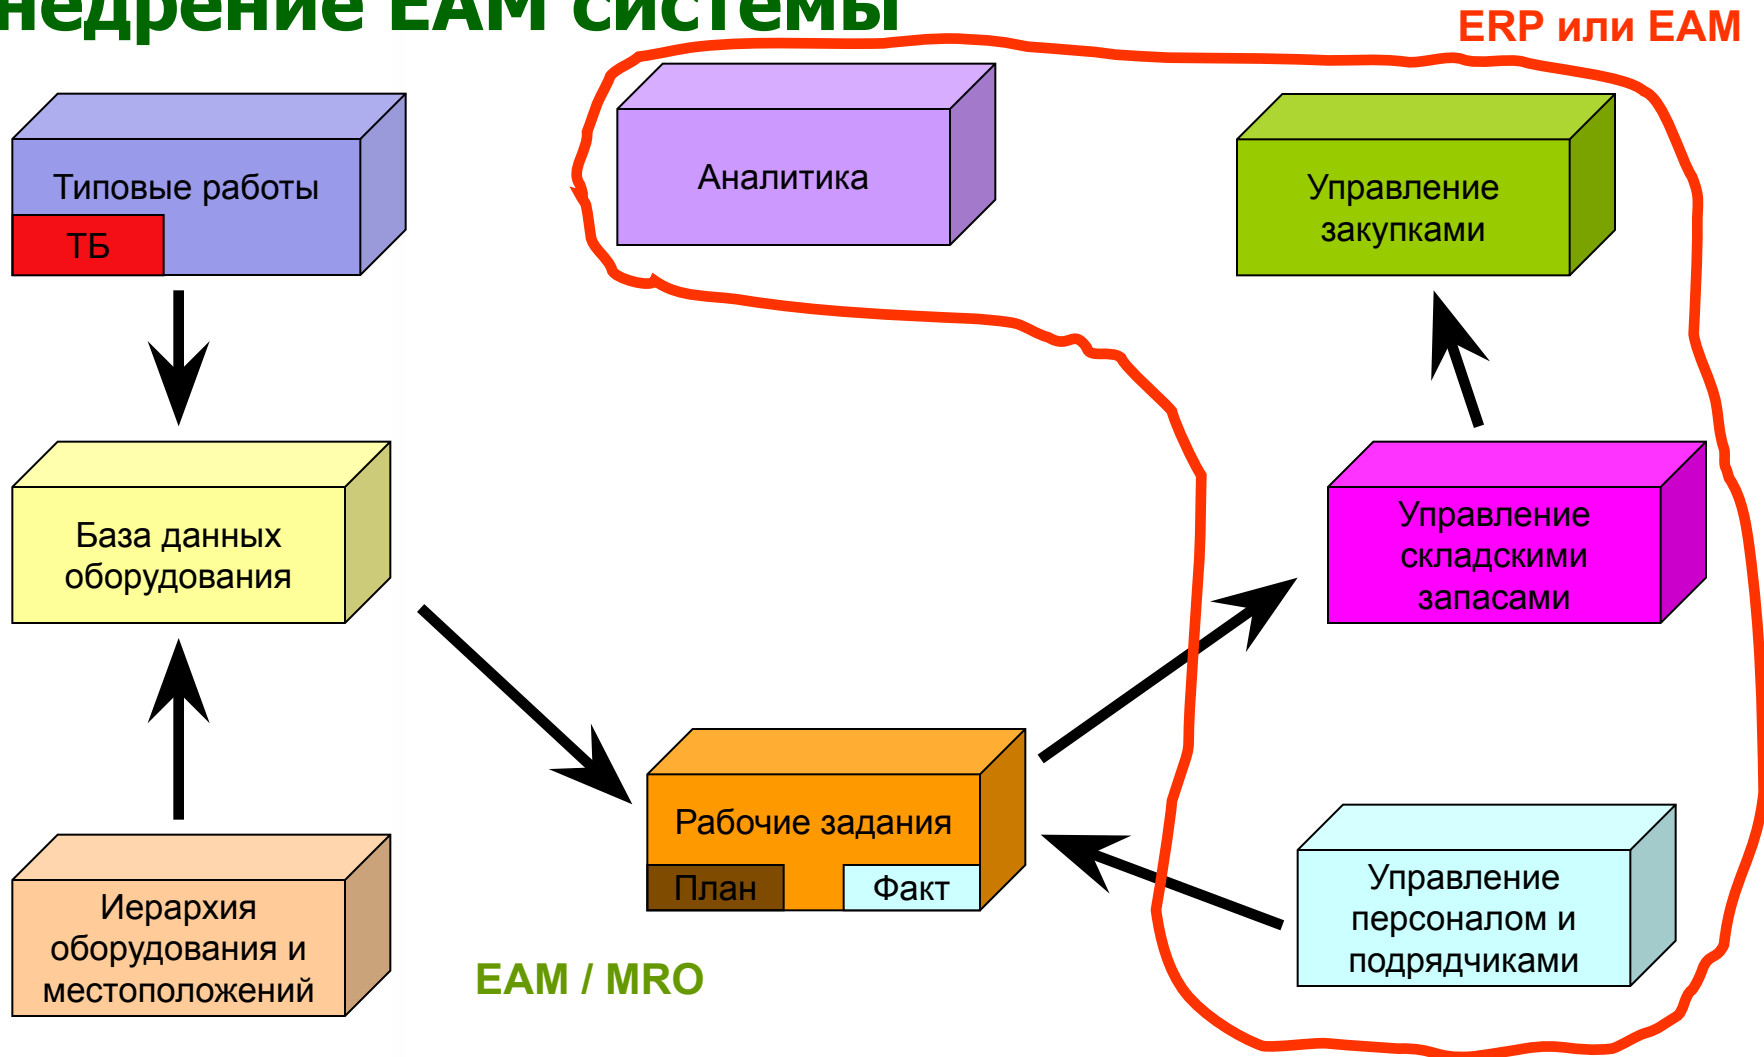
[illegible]недрение EAM системы

ERP или EAM

Типовые работы

ТБ

Аналитика

Управление закупками

База данных оборудования

Управление складскими запасами

Рабочие задания

План

Факт

Иерархия оборудования и местоположений

Управление персоналом и подрядчиками

EAM / MRO